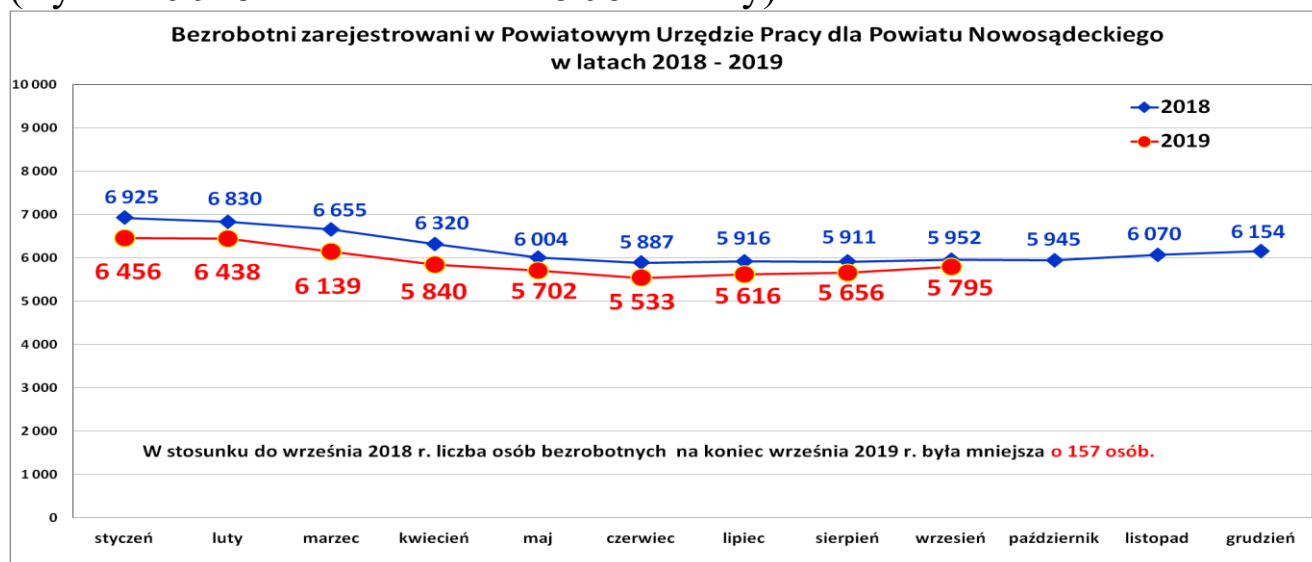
Bezrobotni zarejestrowani w Powiatowym Urzędzie Pracy dla Powiatu Nowosądeckiego w latach 2018 - 2019

10 000
9 000
8 000
7 000
6 000
5 000
4 000
3 000
2 000
1 000
0

2018
2019

6 925
6 830
6 655
6 320
6 004
5 887
5 916
5 911
5 952
5 945
6 070
6 154

6 456
6 438
6 139
5 840
5 702
5 533
5 616
5 656
5 795

W stosunku do września 2018 r. liczba osób bezrobotnych na koniec września 2019 r. była mniejsza o 157 osób.

styczeń
luty
marzec
kwiecień
maj
czerwiec
lipiec
sierpień
wrzesień
październik
listopad
grudzień